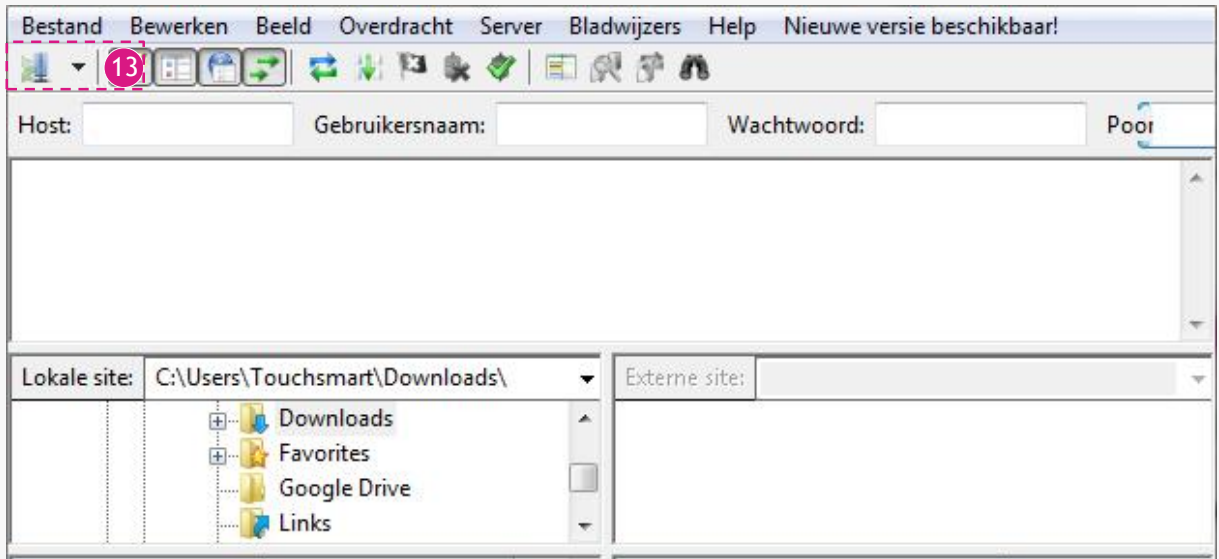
Bestand Bewerken Beeld Overdracht Server Bladwijzers Help Nieuwe versie beschikbaar!

13

Host: Gebruikersnaam: Wachtwoord: Poor

Lokale site: C:\Users\Touchsmart\Downloads\

Externe site:

Downloads
Favorites
Google Drive
Links